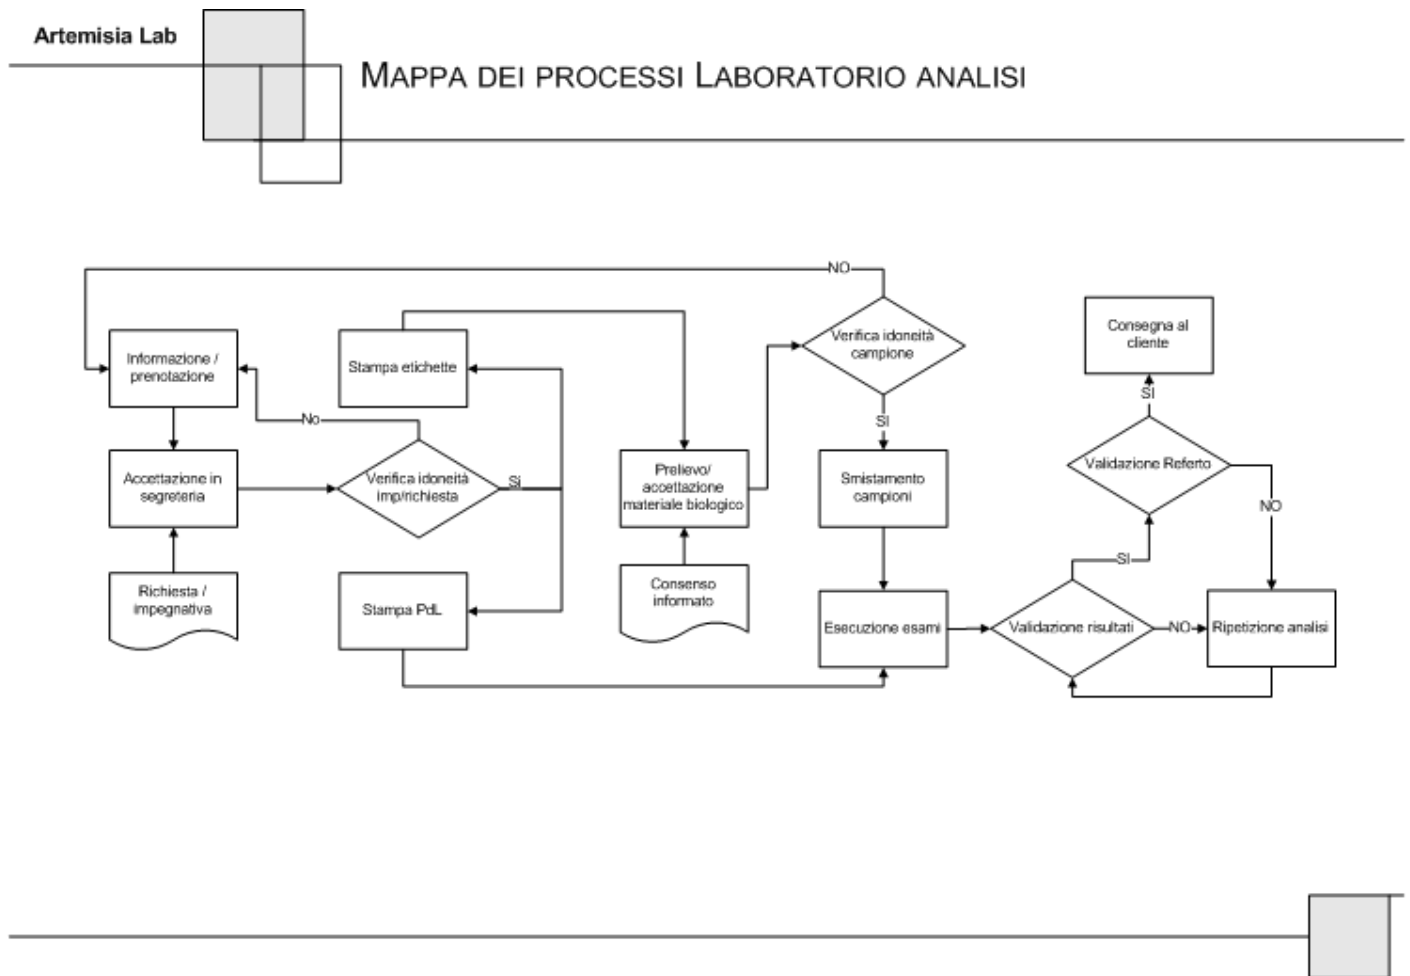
Artemisia Lab

MAPPA DEI PROCESSI LABORATORIO ANALISI

NO

Informazione / prenotazione

Stampa etichette

Verifica idoneità campione

Consegna al cliente

No

SI

SI

Accettazione in segreteria

Verifica idoneità imp/richiesta

Si

Prelievo/ accettazione materiale biologico

Smistamento campioni

Validazione Referto

NO

SI

Richiesta / impegnativa

Stampa PdL

Consenso informato

Esecuzione esami

Validazione risultati

NO

Ripetizione analisi